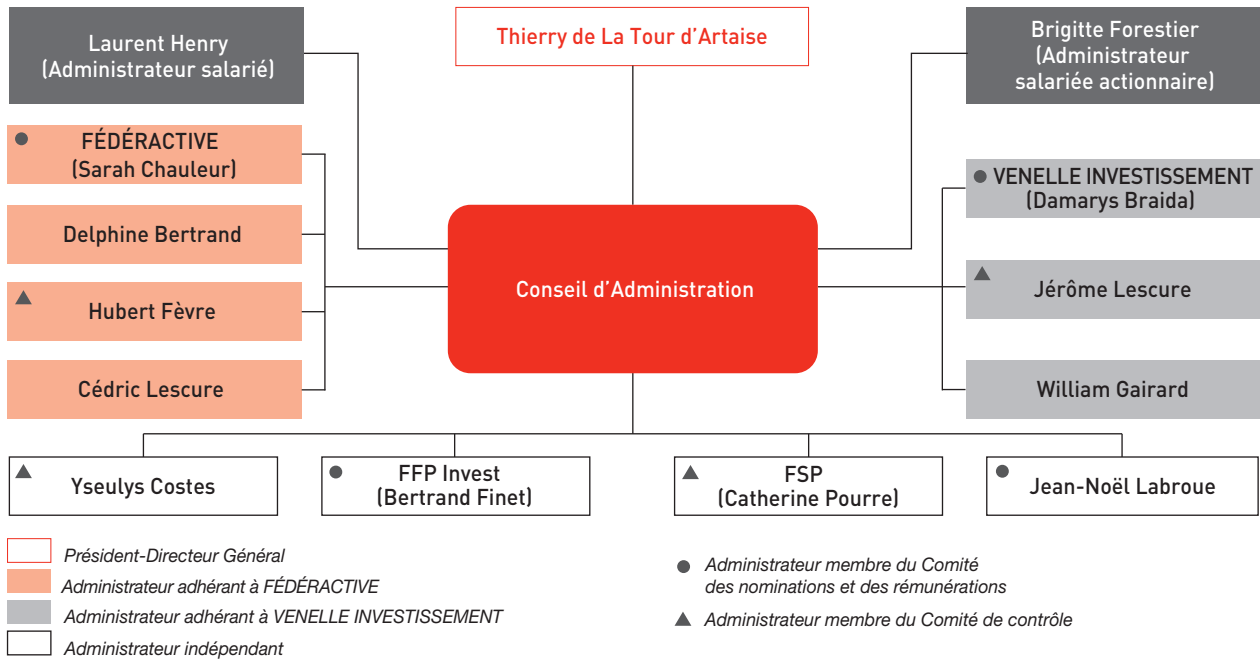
Laurent Henry
(Administrateur salarié)

Thierry de La Tour d'Artaise

Brigitte Forestier
(Administrateur salariée actionnaire)

● FÉDÉRACTIVE
(Sarah Chauleur)

Delphine Bertrand

▲ Hubert Fèvre

Cédric Lescure

Conseil d'Administration

● VENELLE INVESTISSEMENT
(Damarys Braida)

▲ Jérôme Lescure

William Gairard

▲ Yseulys Costes

● FFP Invest
(Bertrand Finet)

▲ FSP
(Catherine Pourre)

● Jean-Noël Labroue

Président-Directeur Général
Administrateur adhérant à FÉDÉRACTIVE
Administrateur adhérant à VENELLE INVESTISSEMENT
Administrateur indépendant

● Administrateur membre du Comité des nominations et des rémunérations
▲ Administrateur membre du Comité de contrôle